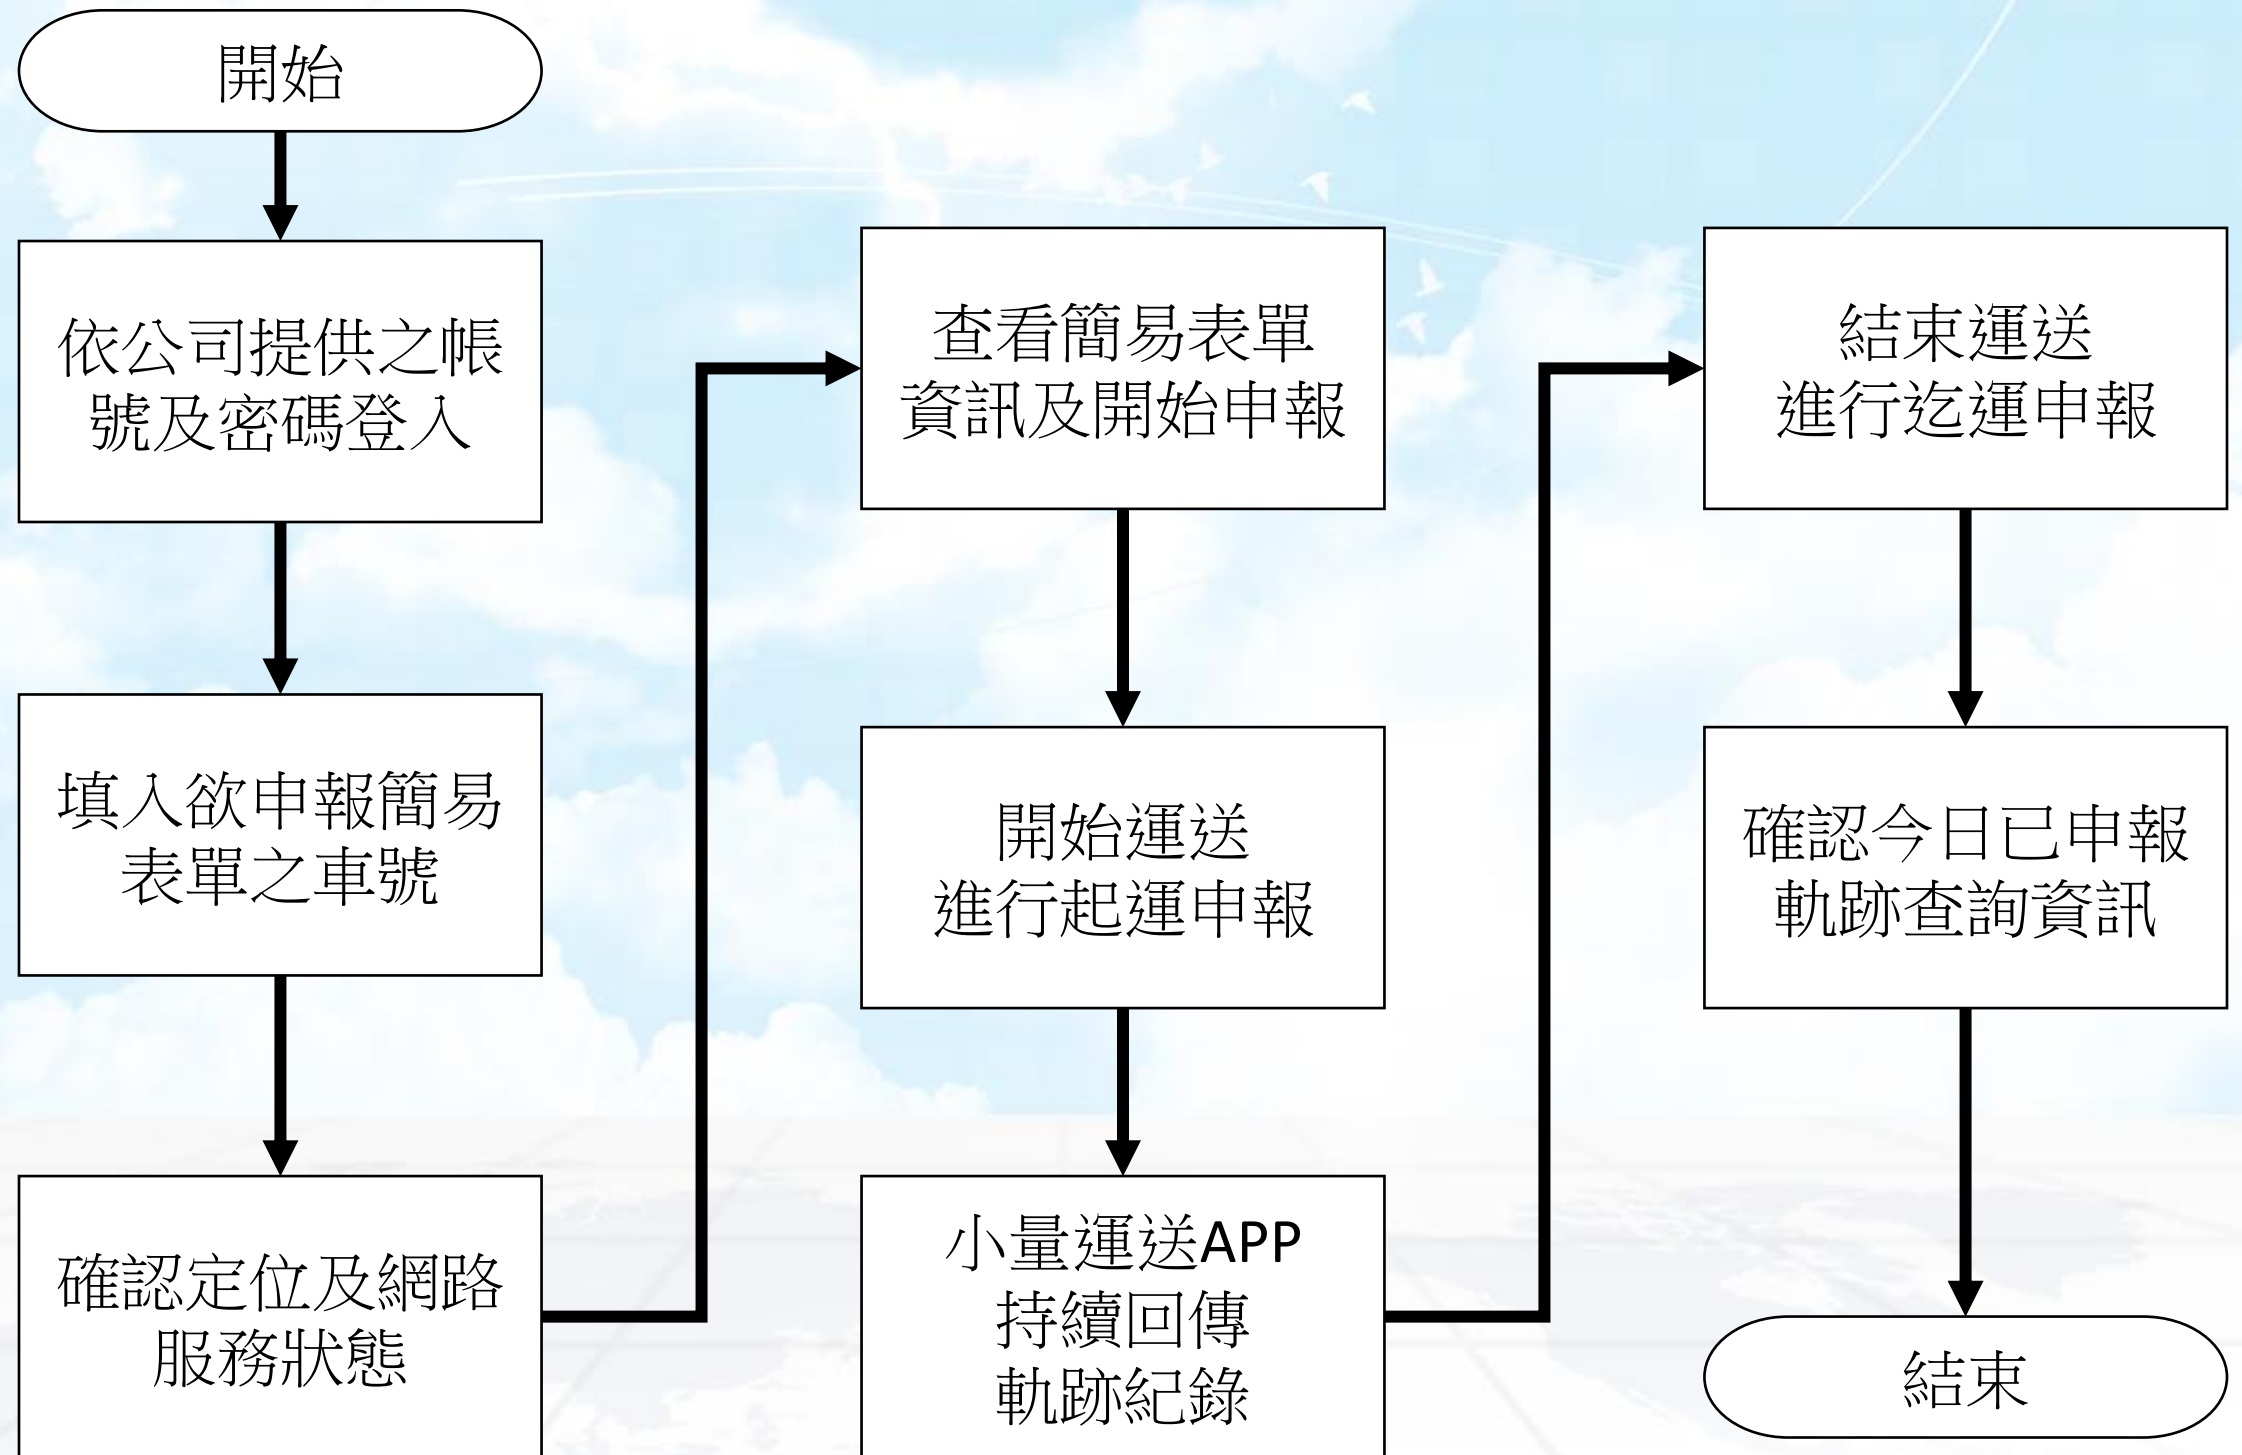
開始

依公司提供之帳號及密碼登入

填入欲申報簡易表單之車號

確認定位及網路服務狀態

查看簡易表單資訊及開始申報

開始運送進行起運申報

小量運送APP持續回傳軌跡紀錄

結束運送進行迄運申報

確認今日已申報軌跡查詢資訊

結束